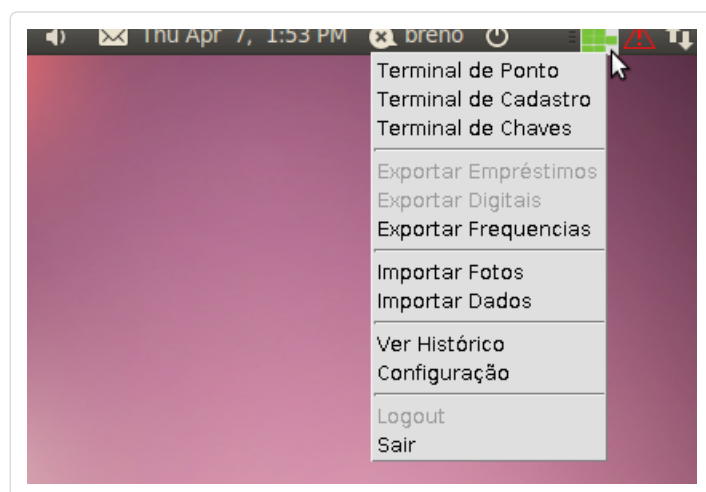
Thu Apr 7, 1:53 PM breno

Terminal de Ponto
Terminal de Cadastro
Terminal de Chaves

Exportar Empréstimos
Exportar Digitais
Exportar Frequencias

Importar Fotos
Importar Dados

Ver Histórico
Configuração

Logout
Sair